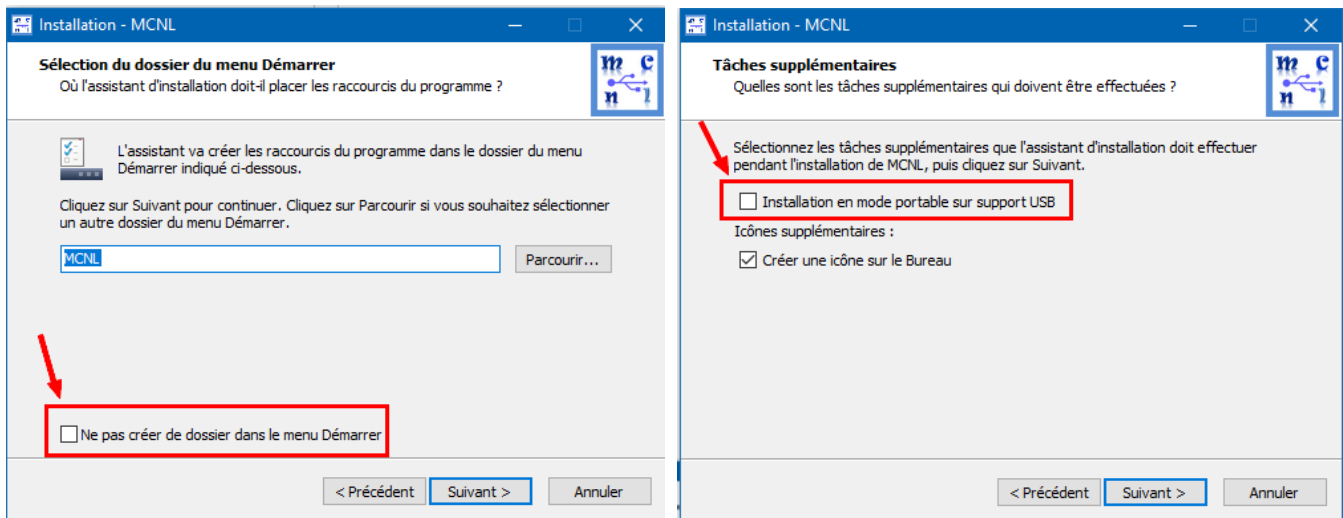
Installation - MCNL

Sélection du dossier du menu Démarrer
Où l'assistant d'installation doit-il placer les raccourcis du programme ?

m c
n l

L'assistant va créer les raccourcis du programme dans le dossier du menu Démarrer indiqué ci-dessous.

Cliquez sur Suivant pour continuer. Cliquez sur Parcourir si vous souhaitez sélectionner un autre dossier du menu Démarrer.

MCNL

Parcourir...

Ne pas créer de dossier dans le menu Démarrer

< Précédent | Suivant > | Annuler

Installation - MCNL

Tâches supplémentaires
Quelles sont les tâches supplémentaires qui doivent être effectuées ?

m c
n l

Sélectionnez les tâches supplémentaires que l'assistant d'installation doit effectuer pendant l'installation de MCNL, puis cliquez sur Suivant.

Installation en mode portable sur support USB

Icônes supplémentaires :

Créer une icône sur le Bureau

< Précédent | Suivant > | Annuler